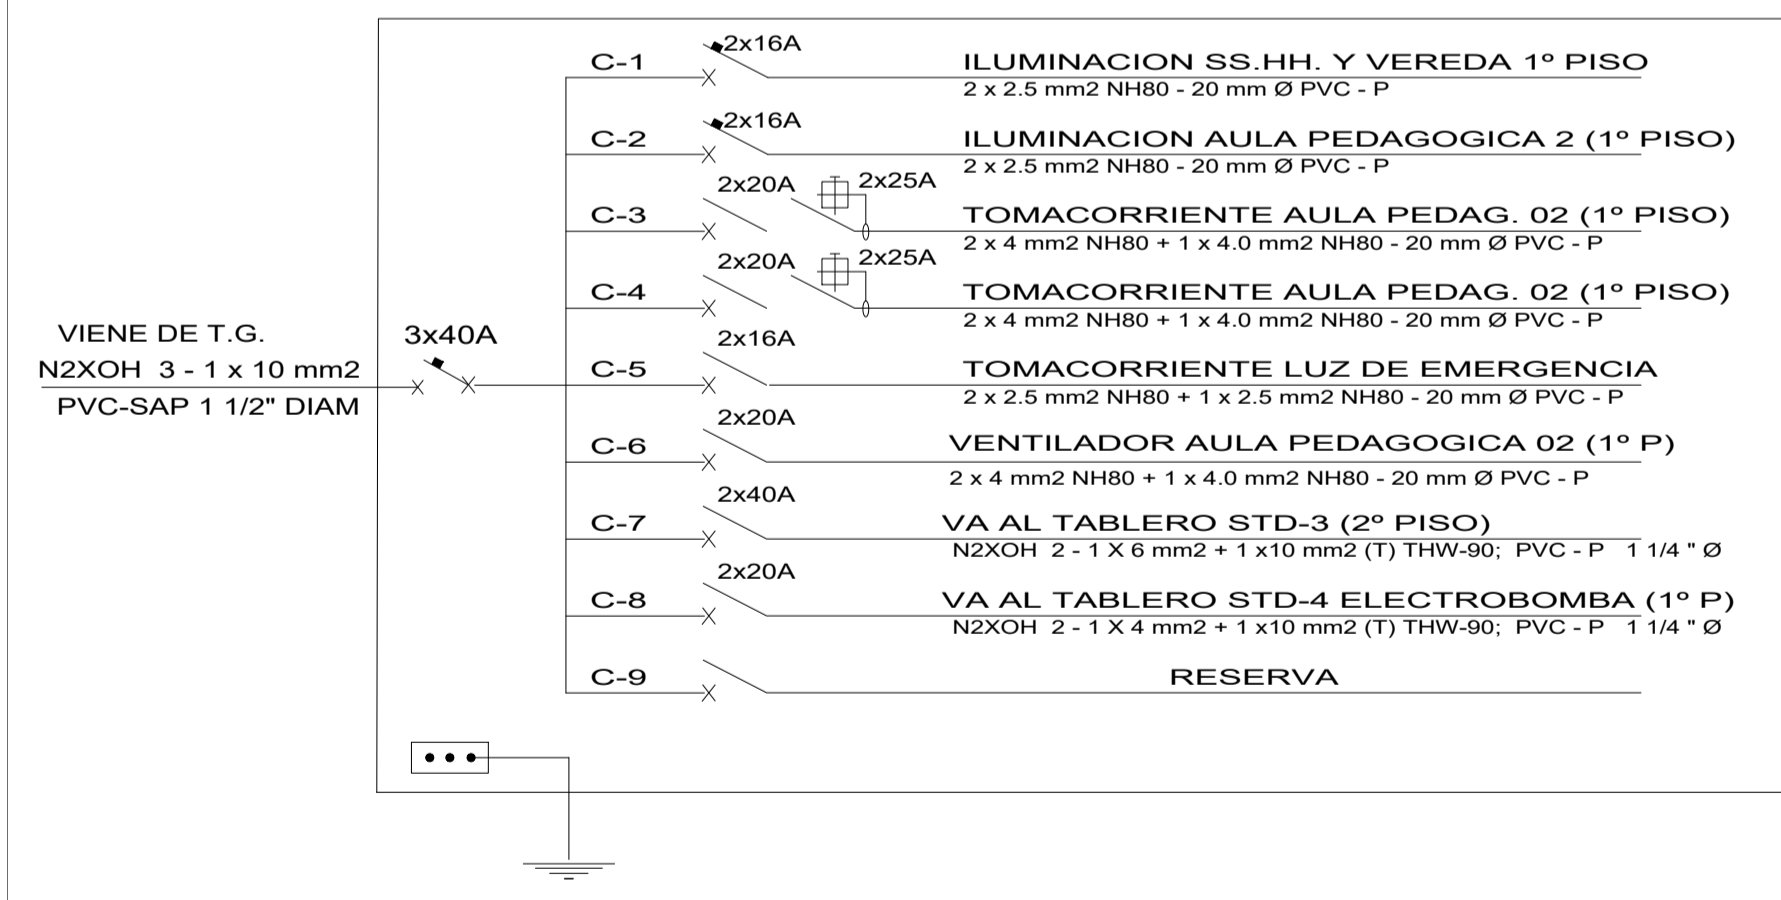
VIENE DE T.G.
N2XOH 3 - 1 x 10 mm2
PVC-SAP 1 1/2" DIAM

3x40A

C-1 2x16A ILUMINACION SS.HH. Y VEREDA 1º PISO
2 x 2.5 mm2 NH80 - 20 mm Ø PVC - P

C-2 2x16A ILUMINACION AULA PEDAGOGICA 2 (1º PISO)
2 x 2.5 mm2 NH80 - 20 mm Ø PVC - P

C-3 2x20A 2x25A TOMACORRIENTE AULA PEDAG. 02 (1º PISO)
2 x 4 mm2 NH80 + 1 x 4.0 mm2 NH80 - 20 mm Ø PVC - P

C-4 2x20A 2x25A TOMACORRIENTE AULA PEDAG. 02 (1º PISO)
2 x 4 mm2 NH80 + 1 x 4.0 mm2 NH80 - 20 mm Ø PVC - P

C-5 2x16A TOMACORRIENTE LUZ DE EMERGENCIA
2 x 2.5 mm2 NH80 + 1 x 2.5 mm2 NH80 - 20 mm Ø PVC - P

C-6 2x20A VENTILADOR AULA PEDAGOGICA 02 (1º P)
2 x 4 mm2 NH80 + 1 x 4.0 mm2 NH80 - 20 mm Ø PVC - P

C-7 2x40A VA AL TABLERO STD-3 (2º PISO)
N2XOH 2 - 1 X 6 mm2 + 1 x10 mm2 (T) THW-90; PVC - P 1 1/4 " Ø

C-8 2x20A VA AL TABLERO STD-4 ELECTROBOMBA (1º P)
N2XOH 2 - 1 X 4 mm2 + 1 x10 mm2 (T) THW-90; PVC - P 1 1/4 " Ø

C-9 RESERVA